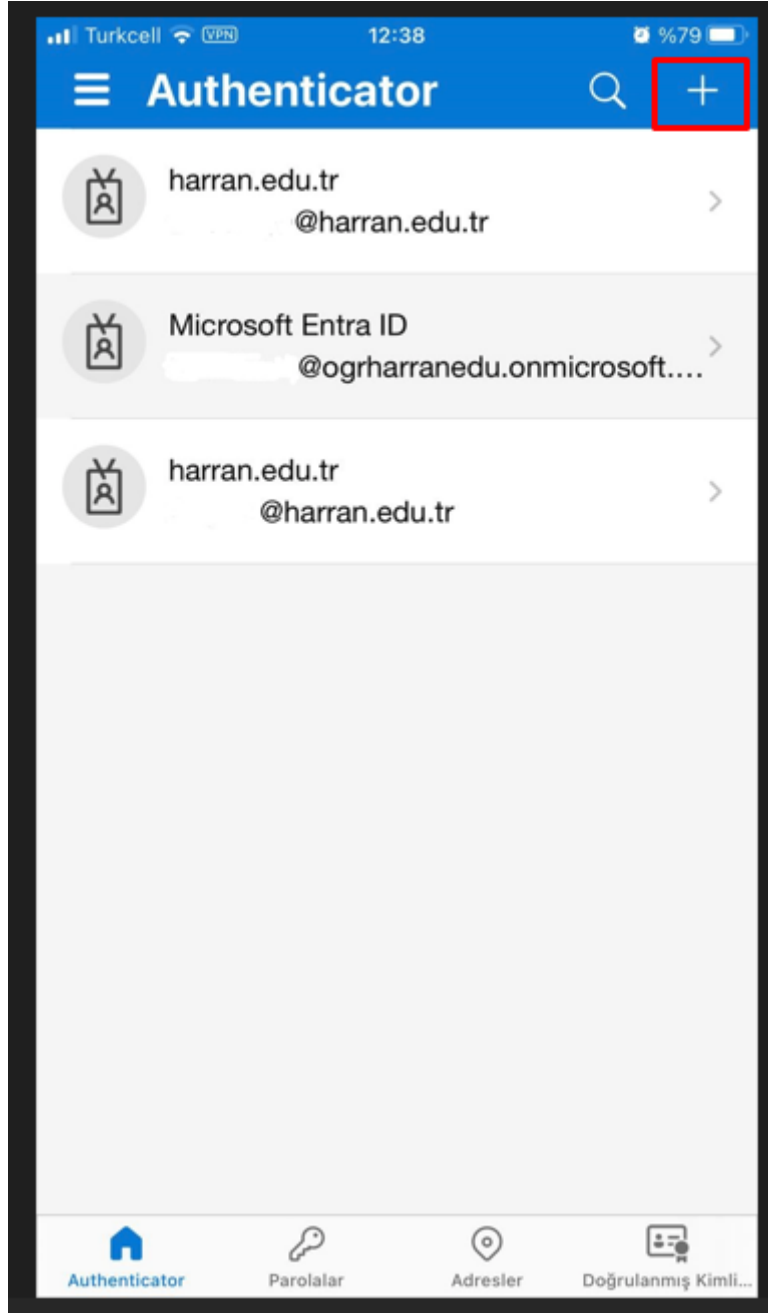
Turkcell VPN 12:38 %79

Authenticator +

harran.edu.tr
@harran.edu.tr

Microsoft Entra ID
@ogrharranedu.onmicrosoft....

harran.edu.tr
@harran.edu.tr

Authenticator Parolalar Adresler Doğrulanmış Kimli...